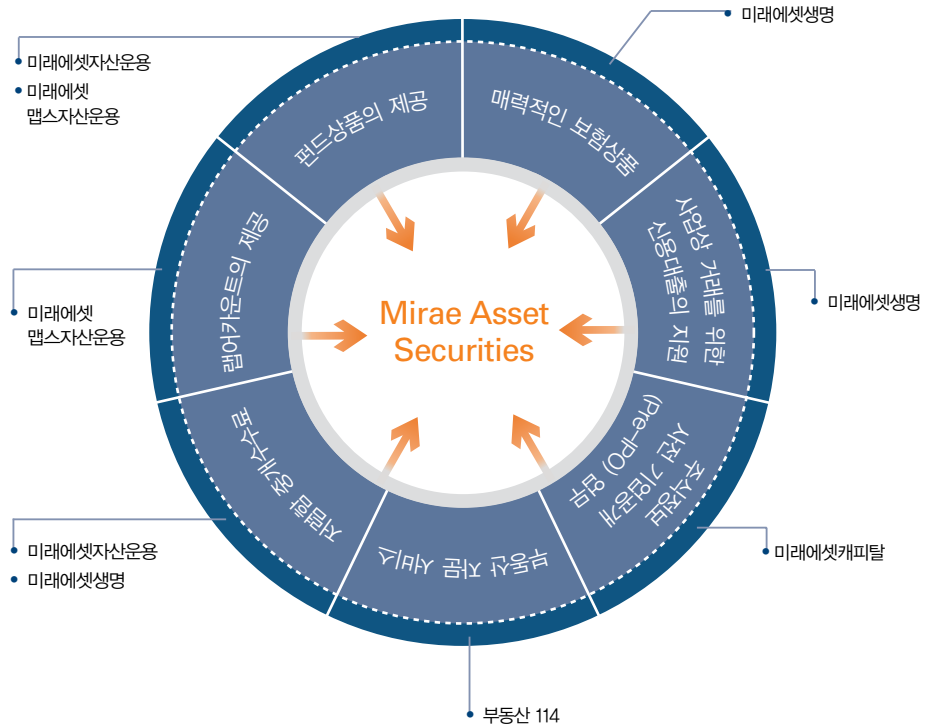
미래에셋생명

미래에셋자산운용

미래에셋 맵스자산운용

펀드상품의 제공

매력적인 보험상품

사업상 거래를 위한 신용대출의 지원

미래에셋생명

미래에셋 맵스자산운용

랩어카운트의 제공

Mirae Asset Securities

자산관리 수수료

주식공개 (Pre-IPO) 업무 지원

미래에셋자산운용

미래에셋생명

금융상품 지원 서비스

미래에셋캐피탈

부동산 114